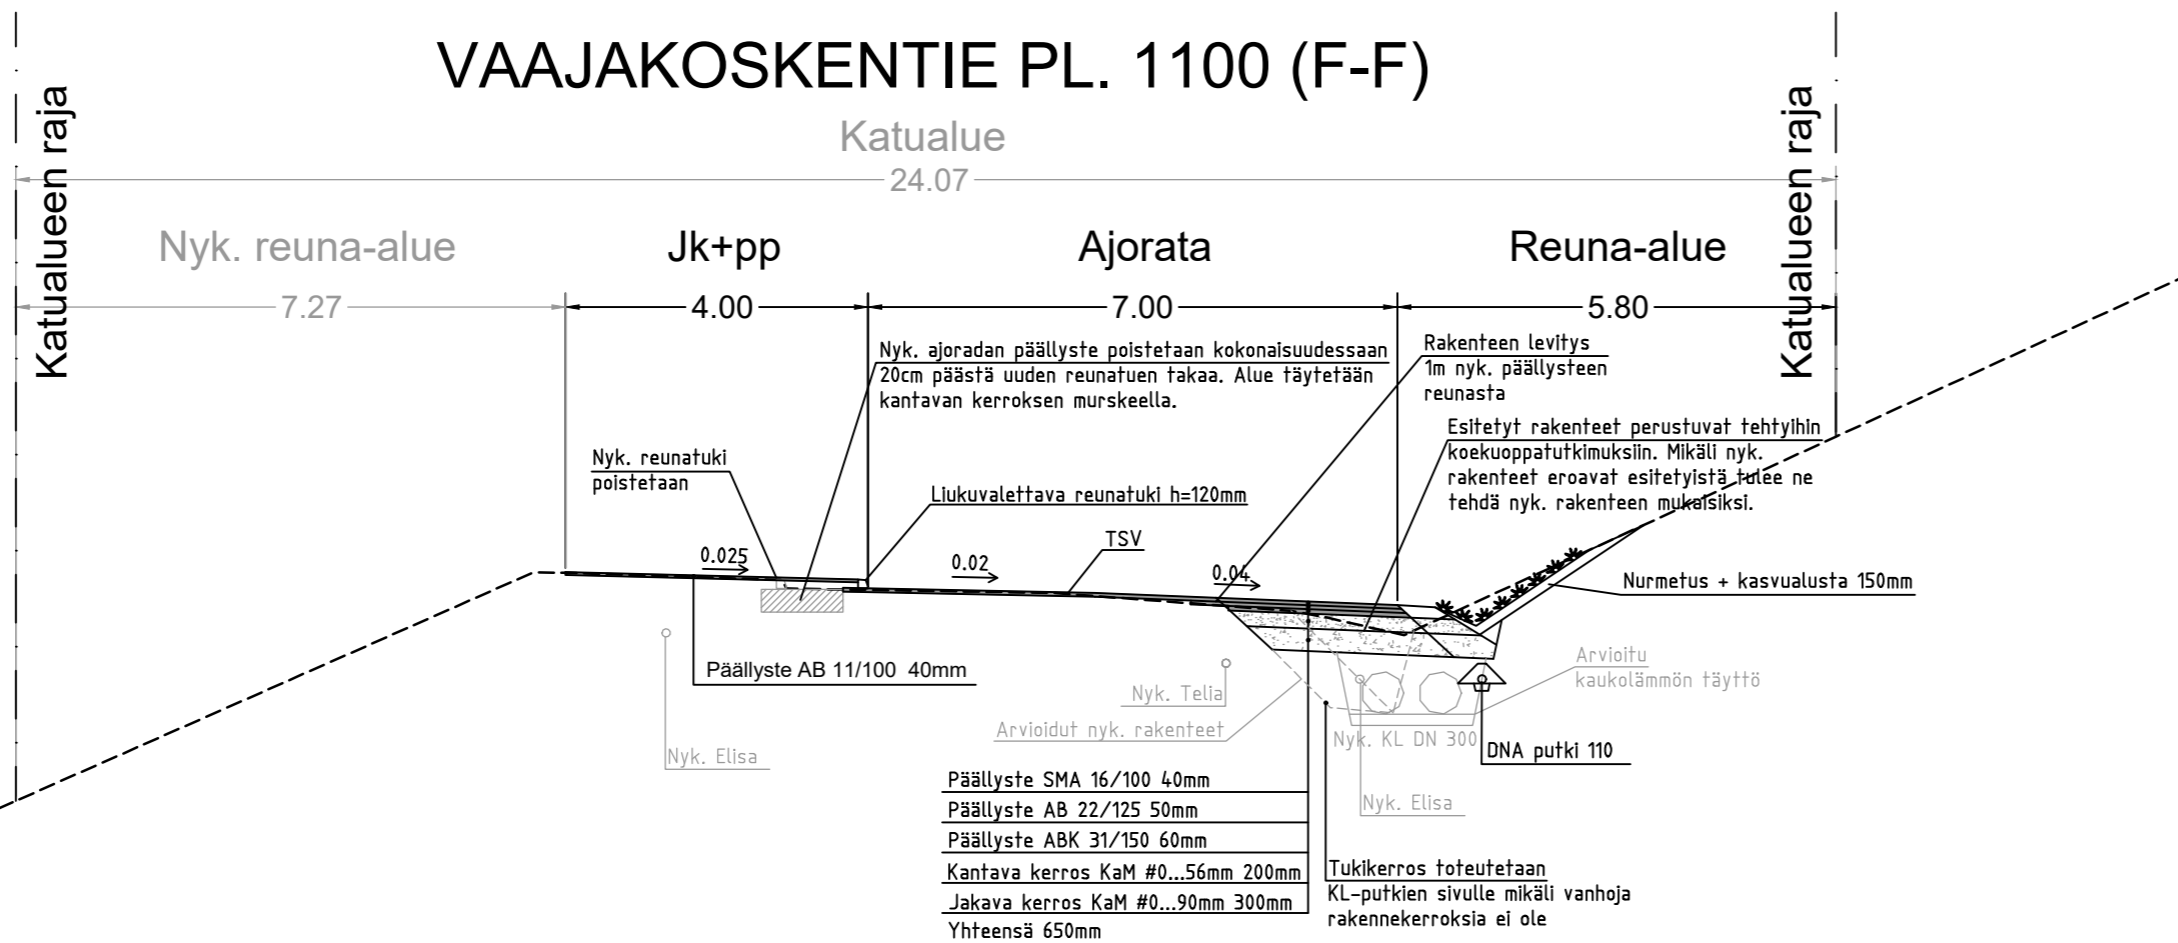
VAAJAKOSKENTIE PL. 1100 (F-F)

Katualue

24.07

Katualueen raja

Katualueen raja

Nyk. reuna-alue

Jk+pp

Ajorata

Reuna-alue

7.27

4.00

7.00

5.80

Nyk. ajoradan päällyste poistetaan kokonaisuudessaan 20cm päästä uuden reunatuen takaa. Alue täytetään kantavan kerroksen murskeella.

Rakenteen levitys 1m nyk. päällysteen reunasta

Esitetyt rakenteet perustuvat tehtyihin koekuoppatutkimuksiin. Mikäli nyk. rakenteet eroavat esitetyistä tulee ne tehdä nyk. rakenteen mukaisiksi.

Nyk. reunatuki poistetaan

Liukuvalettava reunatuki h=120mm

TSV

0.025

0.02

0.04

Nurmetus + kasvualusta 150mm

Päällyste AB 11/100 40mm

Nyk. Telia

Arvioitu kaukolämmön täyttö

Arvioidut nyk. rakenteet

Nyk. KL DN 300

DNA putki 110

Nyk. Elisa

Nyk. Elisa

Päällyste SMA 16/100 40mm
Päällyste AB 22/125 50mm
Päällyste ABK 31/150 60mm
Kantava kerros KaM #0...56mm 200mm
Jakava kerros KaM #0...90mm 300mm
Yhteensä 650mm

Tukikerros toteutetaan KL-putkien sivulle mikäli vanhoja rakennekerroksia ei ole